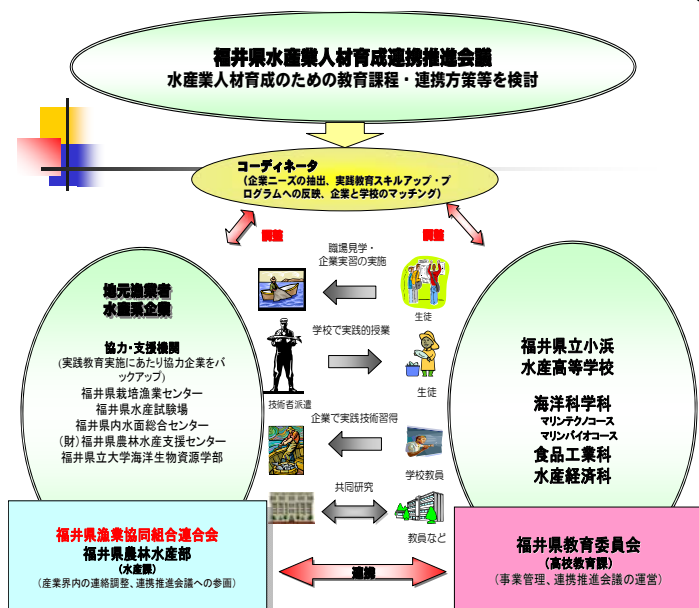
福井県水産業人材育成連携推進会議
水産業人材育成のための教育課程・連携方策等を検討

コーディネータ
（企業ニーズの抽出、実践教育スキルアップ・プログラムへの反映、企業と学校のマッチング）

調整

調整

地元漁業者
水産系企業

協力・支援機関
（実践教育実施にあたり協力企業をバックアップ）
福井県栽培漁業センター
福井県水産試験場
福井県内水面総合センター
（財）福井県農林水産支援センター
福井県立大学海洋生物資源学部

職場見学・企業実習の実施

生徒

学校で実践的授業

技術者派遣

生徒

企業で実践技術習得

学校教員

共同研究

教員など

福井県立小浜
水産高等学校

海洋科学科
マリンテクノコース
マリンバイオコース
食品工業科
水産経済科

福井県漁業協同組合連合会
福井県農林水産部
（水産課）
（産業界内の連絡調整、連携推進会議への参画）

連携

福井県教育委員会
（高校教育課）
（事業管理、連携推進会議の運営）